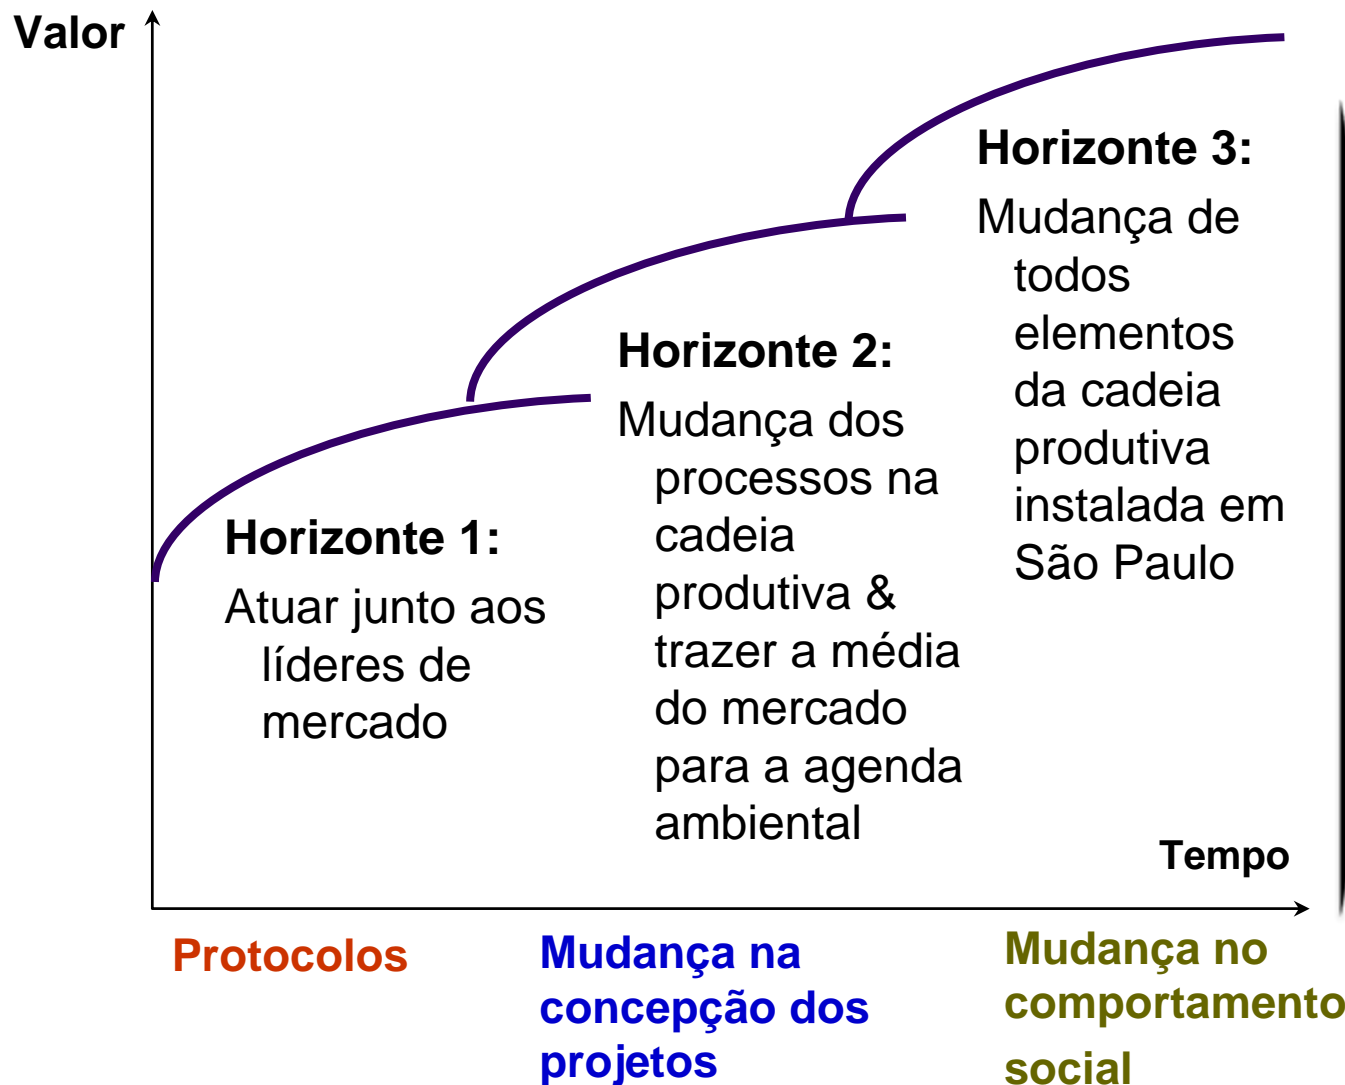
Valor

Horizonte 3:
Mudança de todos elementos da cadeia produtiva instalada em São Paulo

Horizonte 2:
Mudança dos processos na cadeia produtiva & trazer a média do mercado para a agenda ambiental

Horizonte 1:
Atuar junto aos líderes de mercado

Tempo

Protocolos

Mudança na concepção dos projetos

Mudança no comportamento social